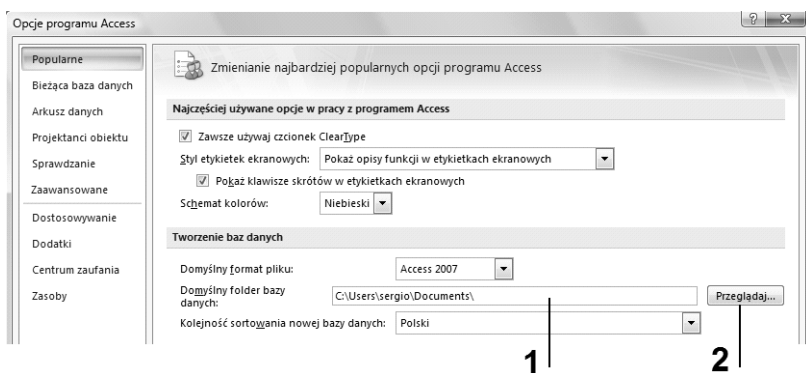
Opcje programu Access

?

x

Popularne

Bieżąca baza danych

Arkusz danych

Projektanci obiektu

Sprawdzanie

Zaawansowane

Dostosowywanie

Dodatki

Centrum zaufania

Zasoby

Zmienianie najbardziej popularnych opcji programu Access

Najczęściej używane opcje w pracy z programem Access

Zawsze używaj czcionek ClearType

Styl etykietek ekranowych: Pokaż opisy funkcji w etykietkach ekranowych

Pokaż klawisze skrótów w etykietkach ekranowych

Schemat kolorów: Niebieski

Tworzenie baz danych

Domyślny format pliku: Access 2007

Domyślny folder bazy danych: C:\Users\sergio\Documents\

Przeglądaj...

Kolejność sortowania nowej bazy danych: Polski

1

2